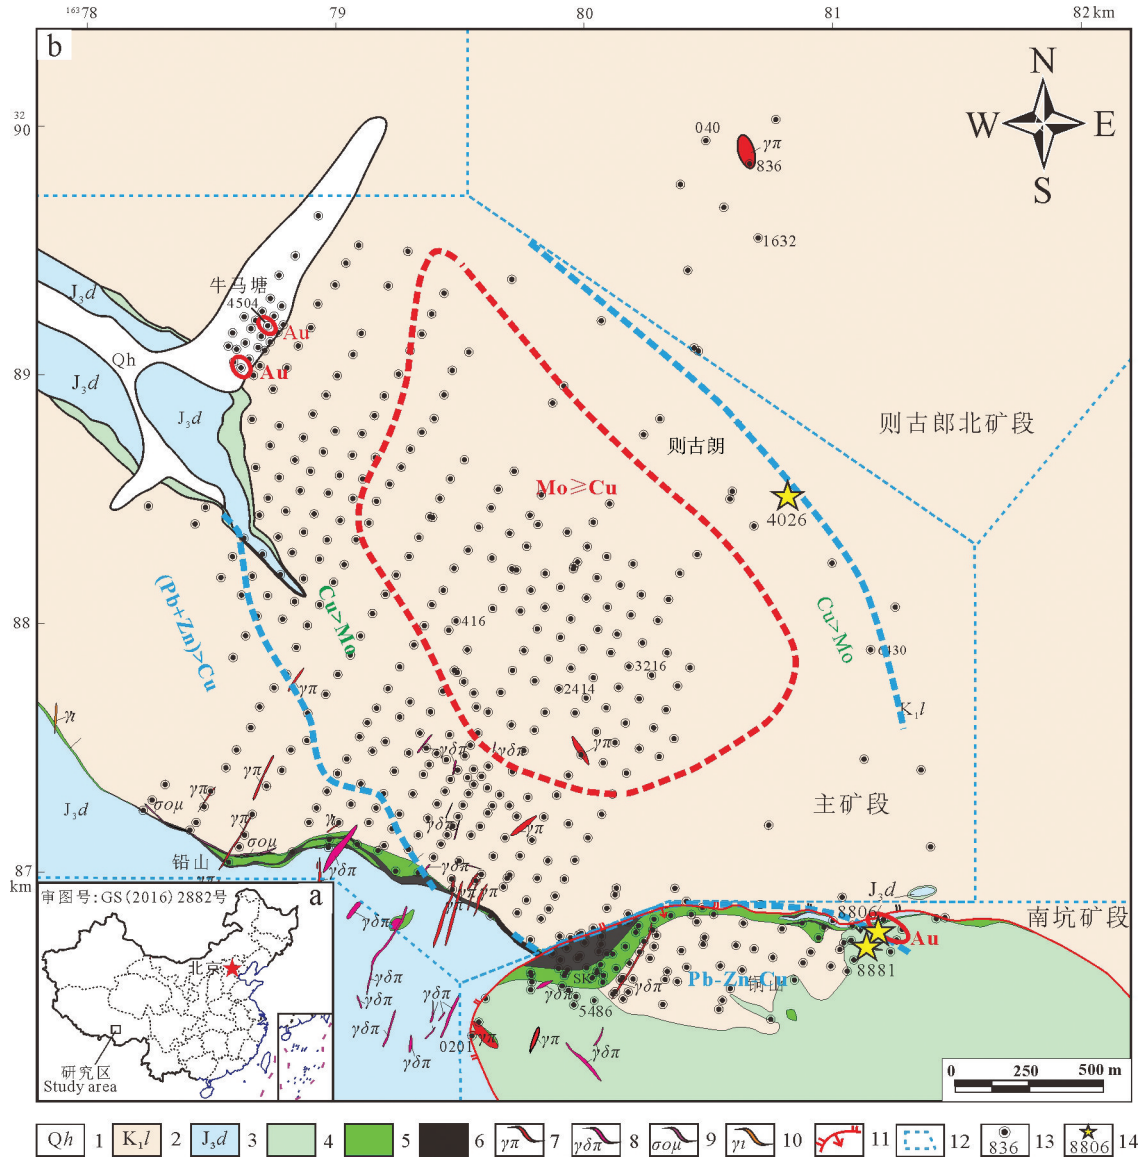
163 78
79
80
81
82 km
b
32 90
89
88
87 km
N
W
E
S
040
$\gamma\pi$
836
1632
牛马塘
4504
Au
Au
$J_3d$
Qh
$J_3d$
$J_3d$
则古郎北矿段
则古朗
Mo≥Cu
4026
Cu>Mo
(Pb+Zn)>Cu
Cu>Mo
416
3216
2414
430
$K_1l$
$\gamma\pi$
$\gamma\pi$
$\gamma\delta\pi$
$\gamma\delta\pi$
$\gamma\iota$
$J_3d$
$\sigma o\mu$
$\gamma\pi$
$\gamma\pi$
$\gamma\pi$
$\sigma o\mu$
$\gamma\iota$
$\gamma\delta\pi$
$\gamma\delta\pi$
$\gamma\pi$
$\gamma\pi$
主矿段
铅山
$\gamma\delta\pi$
$J_3d$
8806
南坑矿段
Au
8881
Pb-Zn-Cu
铅山
SK
$\gamma\delta\pi$
$\gamma\delta\pi$
5486
$\gamma\delta\pi$
$\gamma\delta\pi$
$\gamma\delta\pi$
$\gamma\delta\pi$
$\gamma\delta\pi$
0201
$\gamma\pi$
$\gamma\pi$
$\gamma\delta\pi$
$\gamma\delta\pi$
审图号:GS(2016)2882号
a
北京
研究区
Study area
0 250 500 m
$Qh$ 1 $K_1l$ 2 $J_3d$ 3 4 5 6 $\gamma\pi$ 7 $\gamma\delta\pi$ 8 $\sigma o\mu$ 9 $\gamma\iota$ 10 11 12 836 13 8806 14